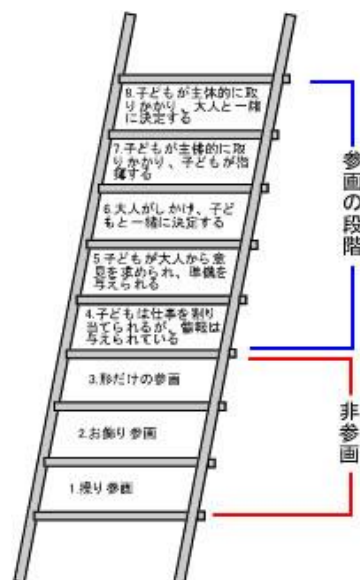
8.子どもが主体的に取りかかり、大人と一緒に決定する

7.子どもが主体的に取りかかり、子どもが指揮する

6.大人がしかけ、子どもと一緒に決定する

5.子どもが大人から意見を求められ、情報を与えられる

4.子どもは仕事を割り当てられるが、情報は与えられている

3.形だけの参画

2.お飾り参画

1.操り参画

参画の段階

非参画